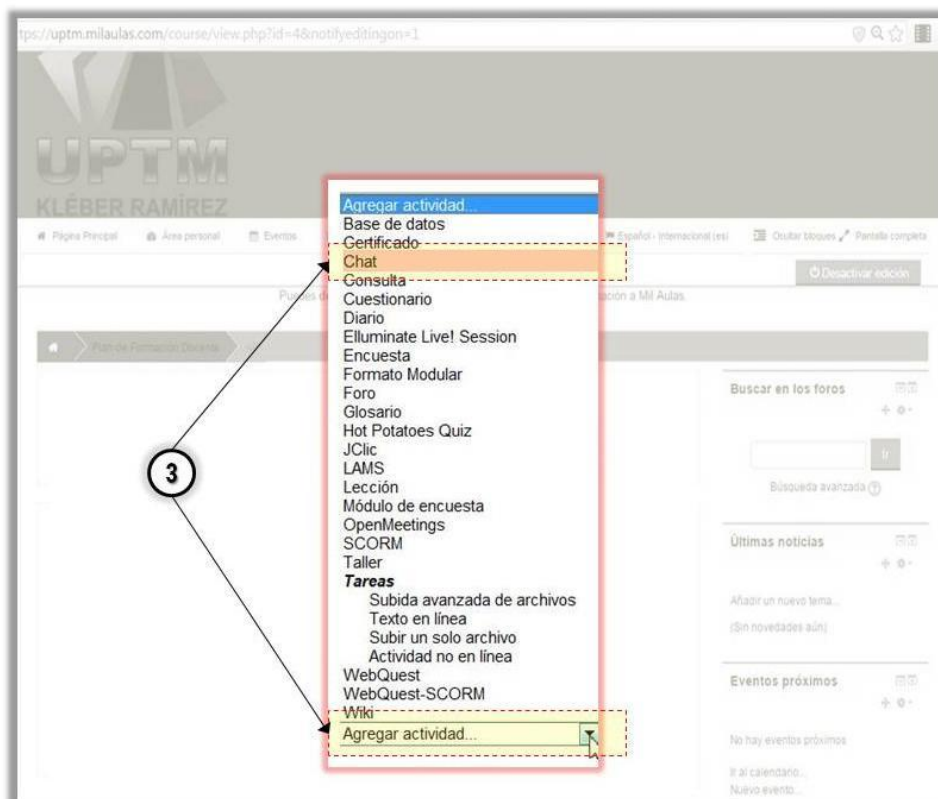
tps://uptm.milaulas.com/course/view.php?id=4&notifyeditingon=1

UPTM
KLÉBER RAMÍREZ

Página Principal   Área personal   Eventos   Español - Internacional (es)   Ocultar bloques   Pantalla completa

Desactivar edición

Puedes d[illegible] ación a Mil Aulas

Plan de Formación Docente

Agregar actividad...
Base de datos
Certificado
Chat
Consulta
Cuestionario
Diario
Elluminate Live! Session
Encuesta
Formato Modular
Foro
Glosario
Hot Potatoes Quiz
JClic
LAMS
Lección
Módulo de encuesta
OpenMeetings
SCORM
Taller
Tareas
Subida avanzada de archivos
Texto en línea
Subir un solo archivo
Actividad no en línea
WebQuest
WebQuest-SCORM
Wiki
Agregar actividad...

3

Buscar en los foros
Ir
Búsqueda avanzada

Últimas noticias
Añadir un nuevo tema...
(Sin novedades aún)

Eventos próximos
No hay eventos próximos
Ir al calendario...
Nuevo evento...